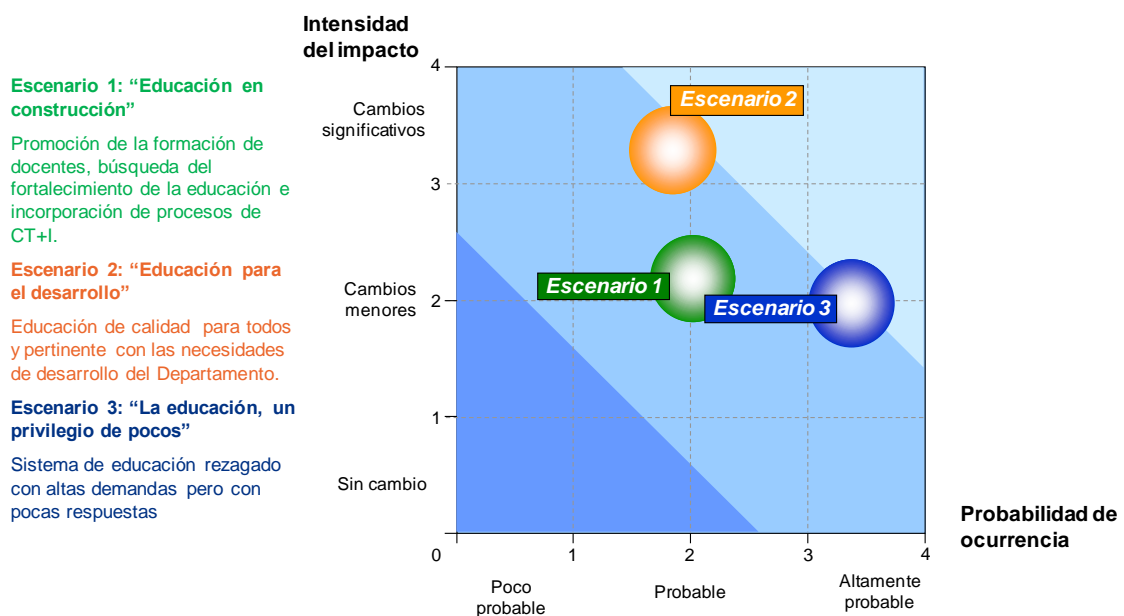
Escenario 1: "Educación en construcción"

Promoción de la formación de docentes, búsqueda del fortalecimiento de la educación e incorporación de procesos de CT+I.

Escenario 2: "Educación para el desarrollo"

Educación de calidad para todos y pertinente con las necesidades de desarrollo del Departamento.

Escenario 3: "La educación, un privilegio de pocos"

Sistema de educación rezagado con altas demandas pero con pocas respuestas

Intensidad del impacto

4
Cambios significativos
3
Cambios menores
2
1
Sin cambio
0

Escenario 2
Escenario 1
Escenario 3

1
2
3
4

Poco probable
Probable
Altamente probable

Probabilidad de ocurrencia